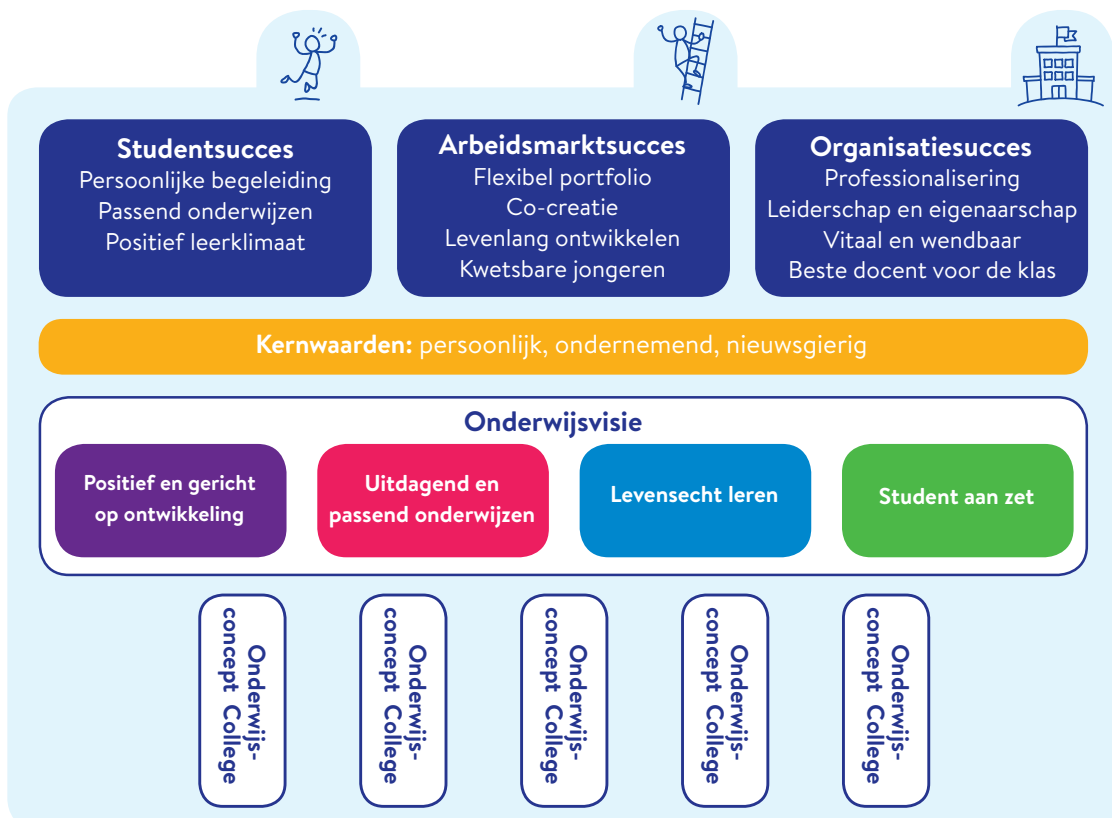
Studentsucces
Persoonlijke begeleiding
Passend onderwijzen
Positief leerklimaat

Arbeidsmarktsucces
Flexibel portfolio
Co-creatie
Levenlang ontwikkelen
Kwetsbare jongeren

Organisatiesucces
Professionalisering
Leiderschap en eigenaarschap
Vitaal en wendbaar
Beste docent voor de klas

Kernwaarden: persoonlijk, ondernemend, nieuwsgierig

Onderwijsvisie

Positief en gericht op ontwikkeling

Uitdagend en passend onderwijzen

Levensecht leren

Student aan zet

Onderwijsconcept College

Onderwijsconcept College

Onderwijsconcept College

Onderwijsconcept College

Onderwijsconcept College